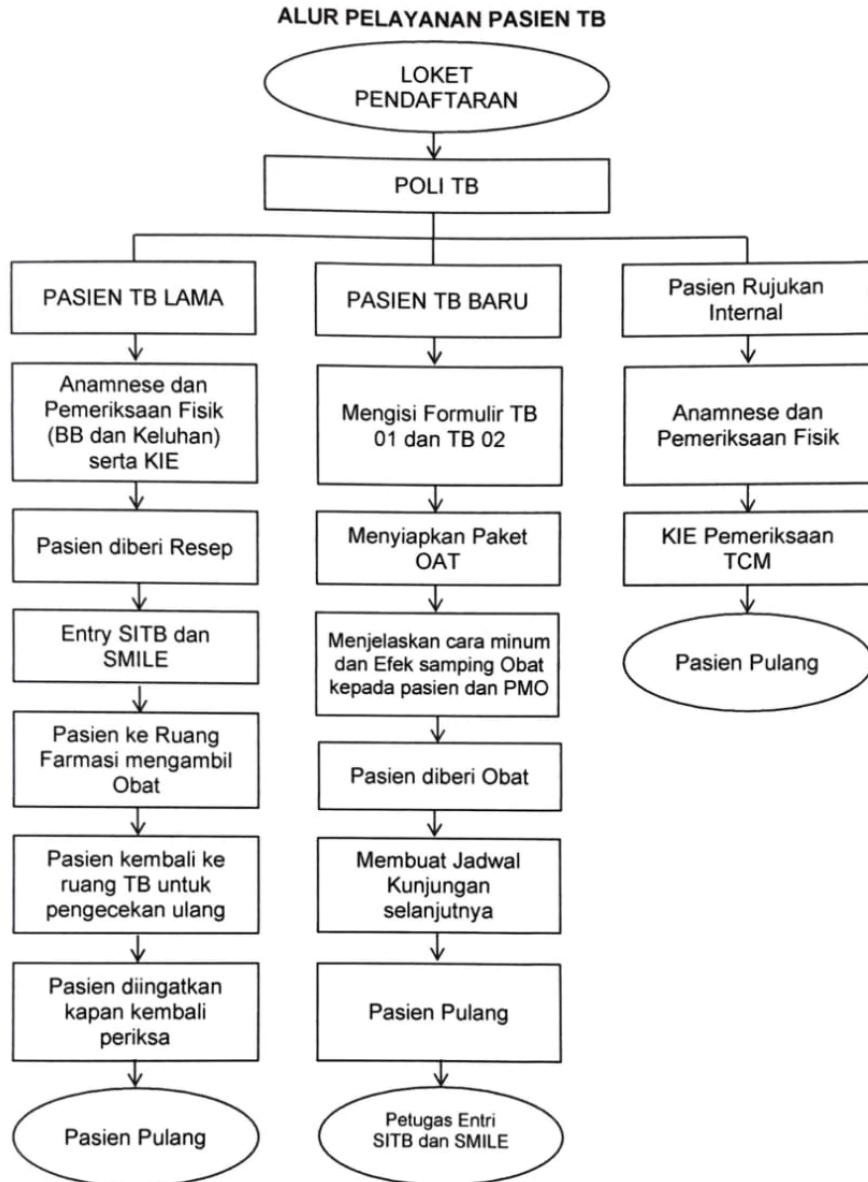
ALUR PELAYANAN PASIEN TB

LOKET PENDAFTARAN

POLI TB

PASIEN TB LAMA

Anamnese dan Pemeriksaan Fisik (BB dan Keluhan) serta KIE

Pasien diberi Resep

Entry SITB dan SMILE

Pasien ke Ruang Farmasi mengambil Obat

Pasien kembali ke ruang TB untuk pengecekan ulang

Pasien diingatkan kapan kembali periksa

Pasien Pulang

PASIEN TB BARU

Mengisi Formulir TB 01 dan TB 02

Menyiapkan Paket OAT

Menjelaskan cara minum dan Efek samping Obat kepada pasien dan PMO

Pasien diberi Obat

Membuat Jadwal Kunjungan selanjutnya

Pasien Pulang

Petugas Entri SITB dan SMILE

Pasien Rujukan Internal

Anamnese dan Pemeriksaan Fisik

KIE Pemeriksaan TCM

Pasien Pulang